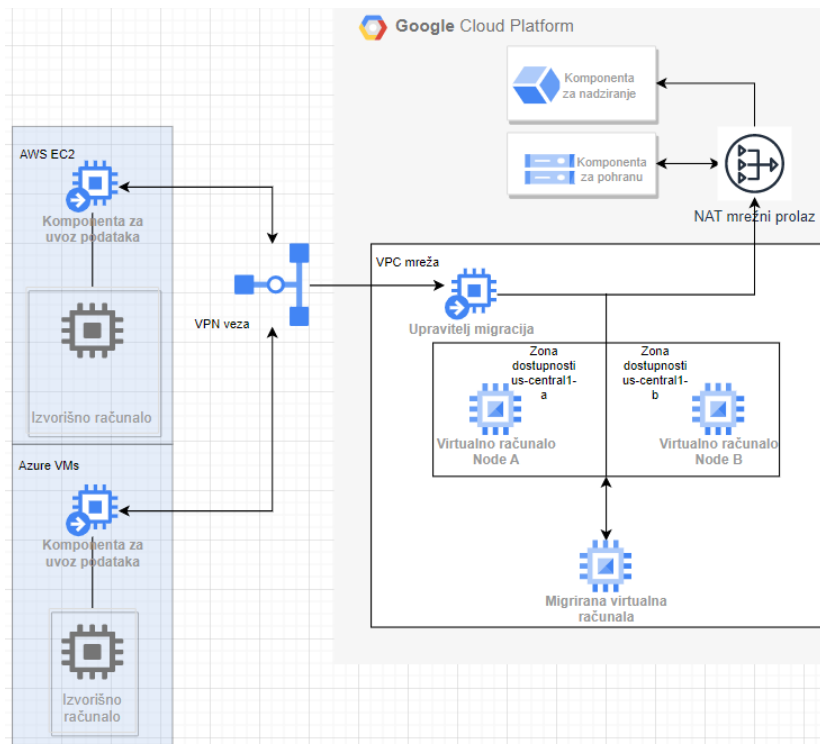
Google Cloud Platform

Komponenta za nadziranje

Komponenta za pohranu

NAT mrežni prolaz

AWS EC2

Komponenta za uvoz podataka

Izvorišno računalo

VPN veza

VPC mreža

Upravitelj migracija

Zona dostupnosti us-central1-a

Zona dostupnosti us-central1-b

Virtualno računalo Node A

Virtualno računalo Node B

Azure VMs

Komponenta za uvoz podataka

Migrirana virtualna računala

Izvorišno računalo